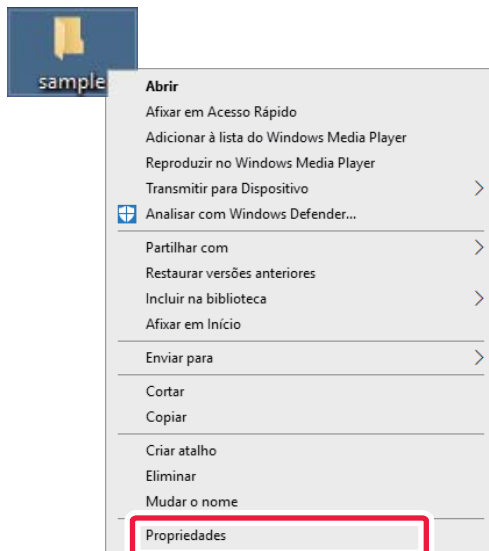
sample

Abrir
Afixar em Acesso Rápido
Adicionar à lista do Windows Media Player
Reproduzir no Windows Media Player
Transmitir para Dispositivo
Analisar com Windows Defender...

Partilhar com
Restaurar versões anteriores
Incluir na biblioteca
Afixar em Início

Enviar para

Cortar
Copiar

Criar atalho
Eliminar
Mudar o nome

Propriedades